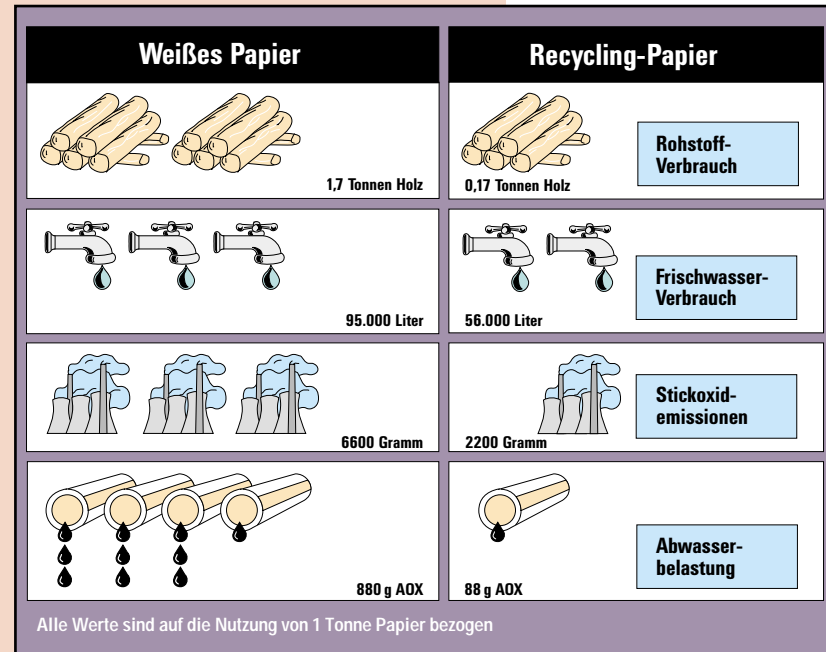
| Weißes Papier | Recycling-Papier | |
|---|---|---|
| 1,7 Tonnen Holz | 0,17 Tonnen Holz | Rohstoff-Verbrauch |
| 95.000 Liter | 56.000 Liter | Frischwasser-Verbrauch |
| 6600 Gramm | 2200 Gramm | Stickoxid-emissionen |
| 880 g AOX | 88 g AOX | Abwasser-belastung |

Alle Werte sind auf die Nutzung von 1 Tonne Papier bezogen